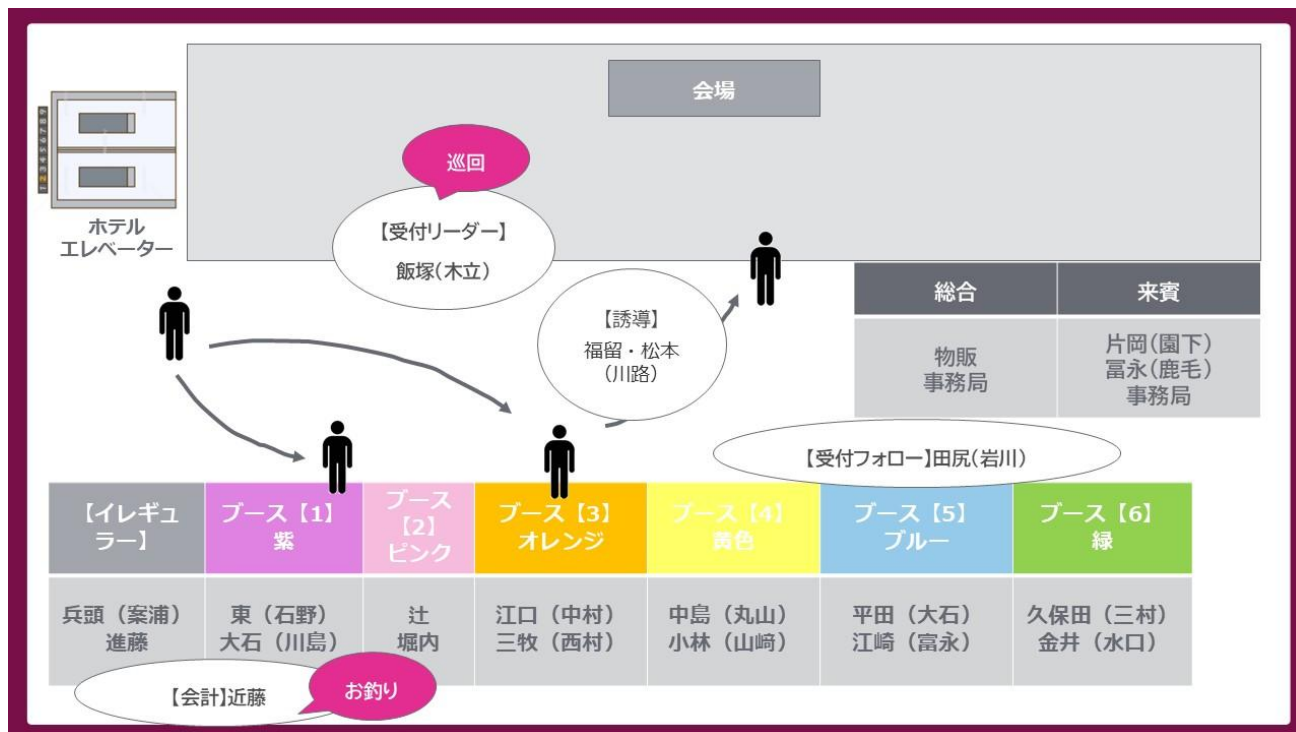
会場

1 2 3 4 5 6 7 8 9

ホテル
エレベーター

巡回

【受付リーダー】
飯塚(木立)

【誘導】
福留・松本
(川路)

| 総合 | 来賓 |
|---|---|
| 物販<br>事務局 | 片岡(園下)<br>冨永(鹿毛)<br>事務局 |

【受付フォロー】田尻(岩川)

| 【イレギュラー】 | ブース【1】紫 | ブース【2】ピンク | ブース【3】オレンジ | ブース【4】黄色 | ブース【5】ブルー | ブース【6】緑 |
|---|---|---|---|---|---|---|
| 兵頭(案浦)<br>進藤 | 東(石野)<br>大石(川島) | 辻<br>堀内 | 江口(中村)<br>三牧(西村) | 中島(丸山)<br>小林(山﨑) | 平田(大石)<br>江崎(富永) | 久保田(三村)<br>金井(水口) |

【会計】近藤

お釣り